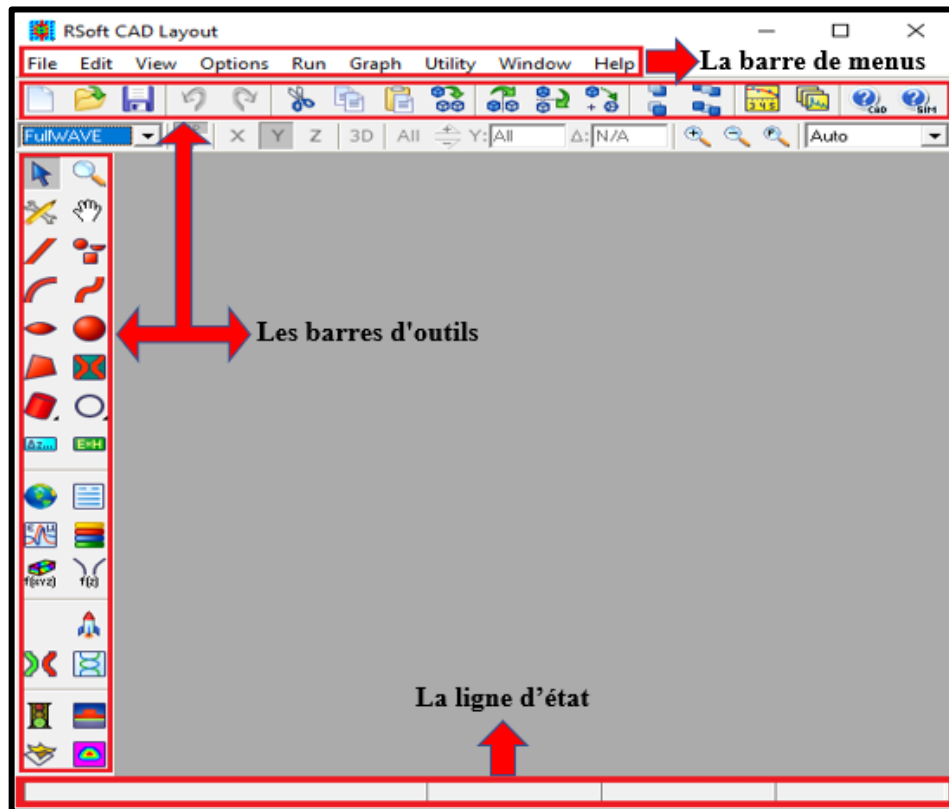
RSoft CAD Layout

File Edit View Options Run Graph Utility Window Help

La barre de menus

FullWAVE X Y Z 3D All Y: All Δ: N/A Auto

CAD SIM

Les barres d'outils

Δz... E↔H

f(x,y,z) f(z)

La ligne d'état